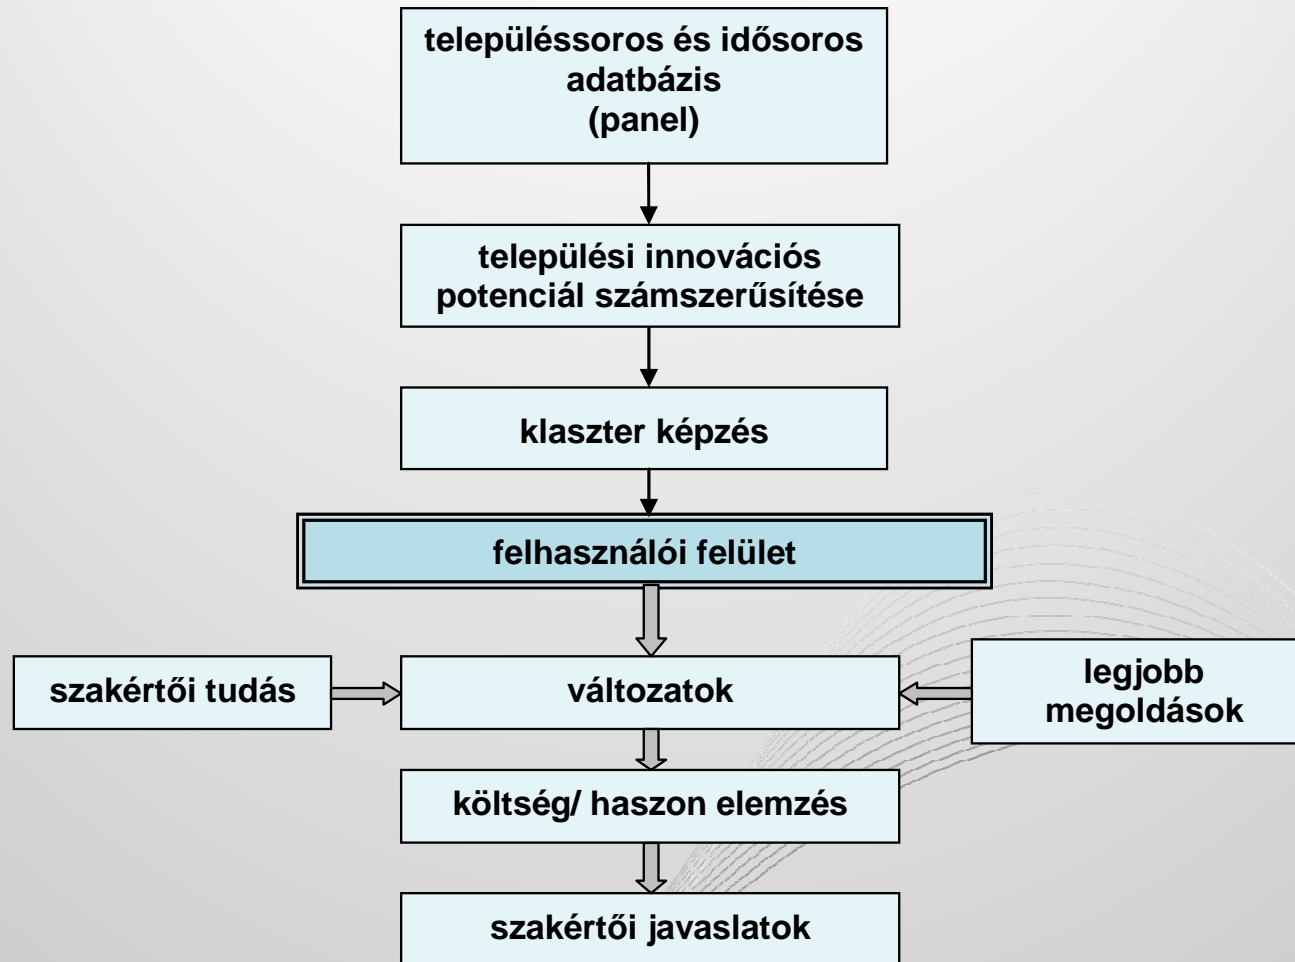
településsoros és idősoros adatbázis
(panel)

települési innovációs potenciál számszerűsítése

klaszter képzés

felhasználói felület

szakértői tudás

változatok

legjobb megoldások

költség/ haszon elemzés

szakértői javaslatok